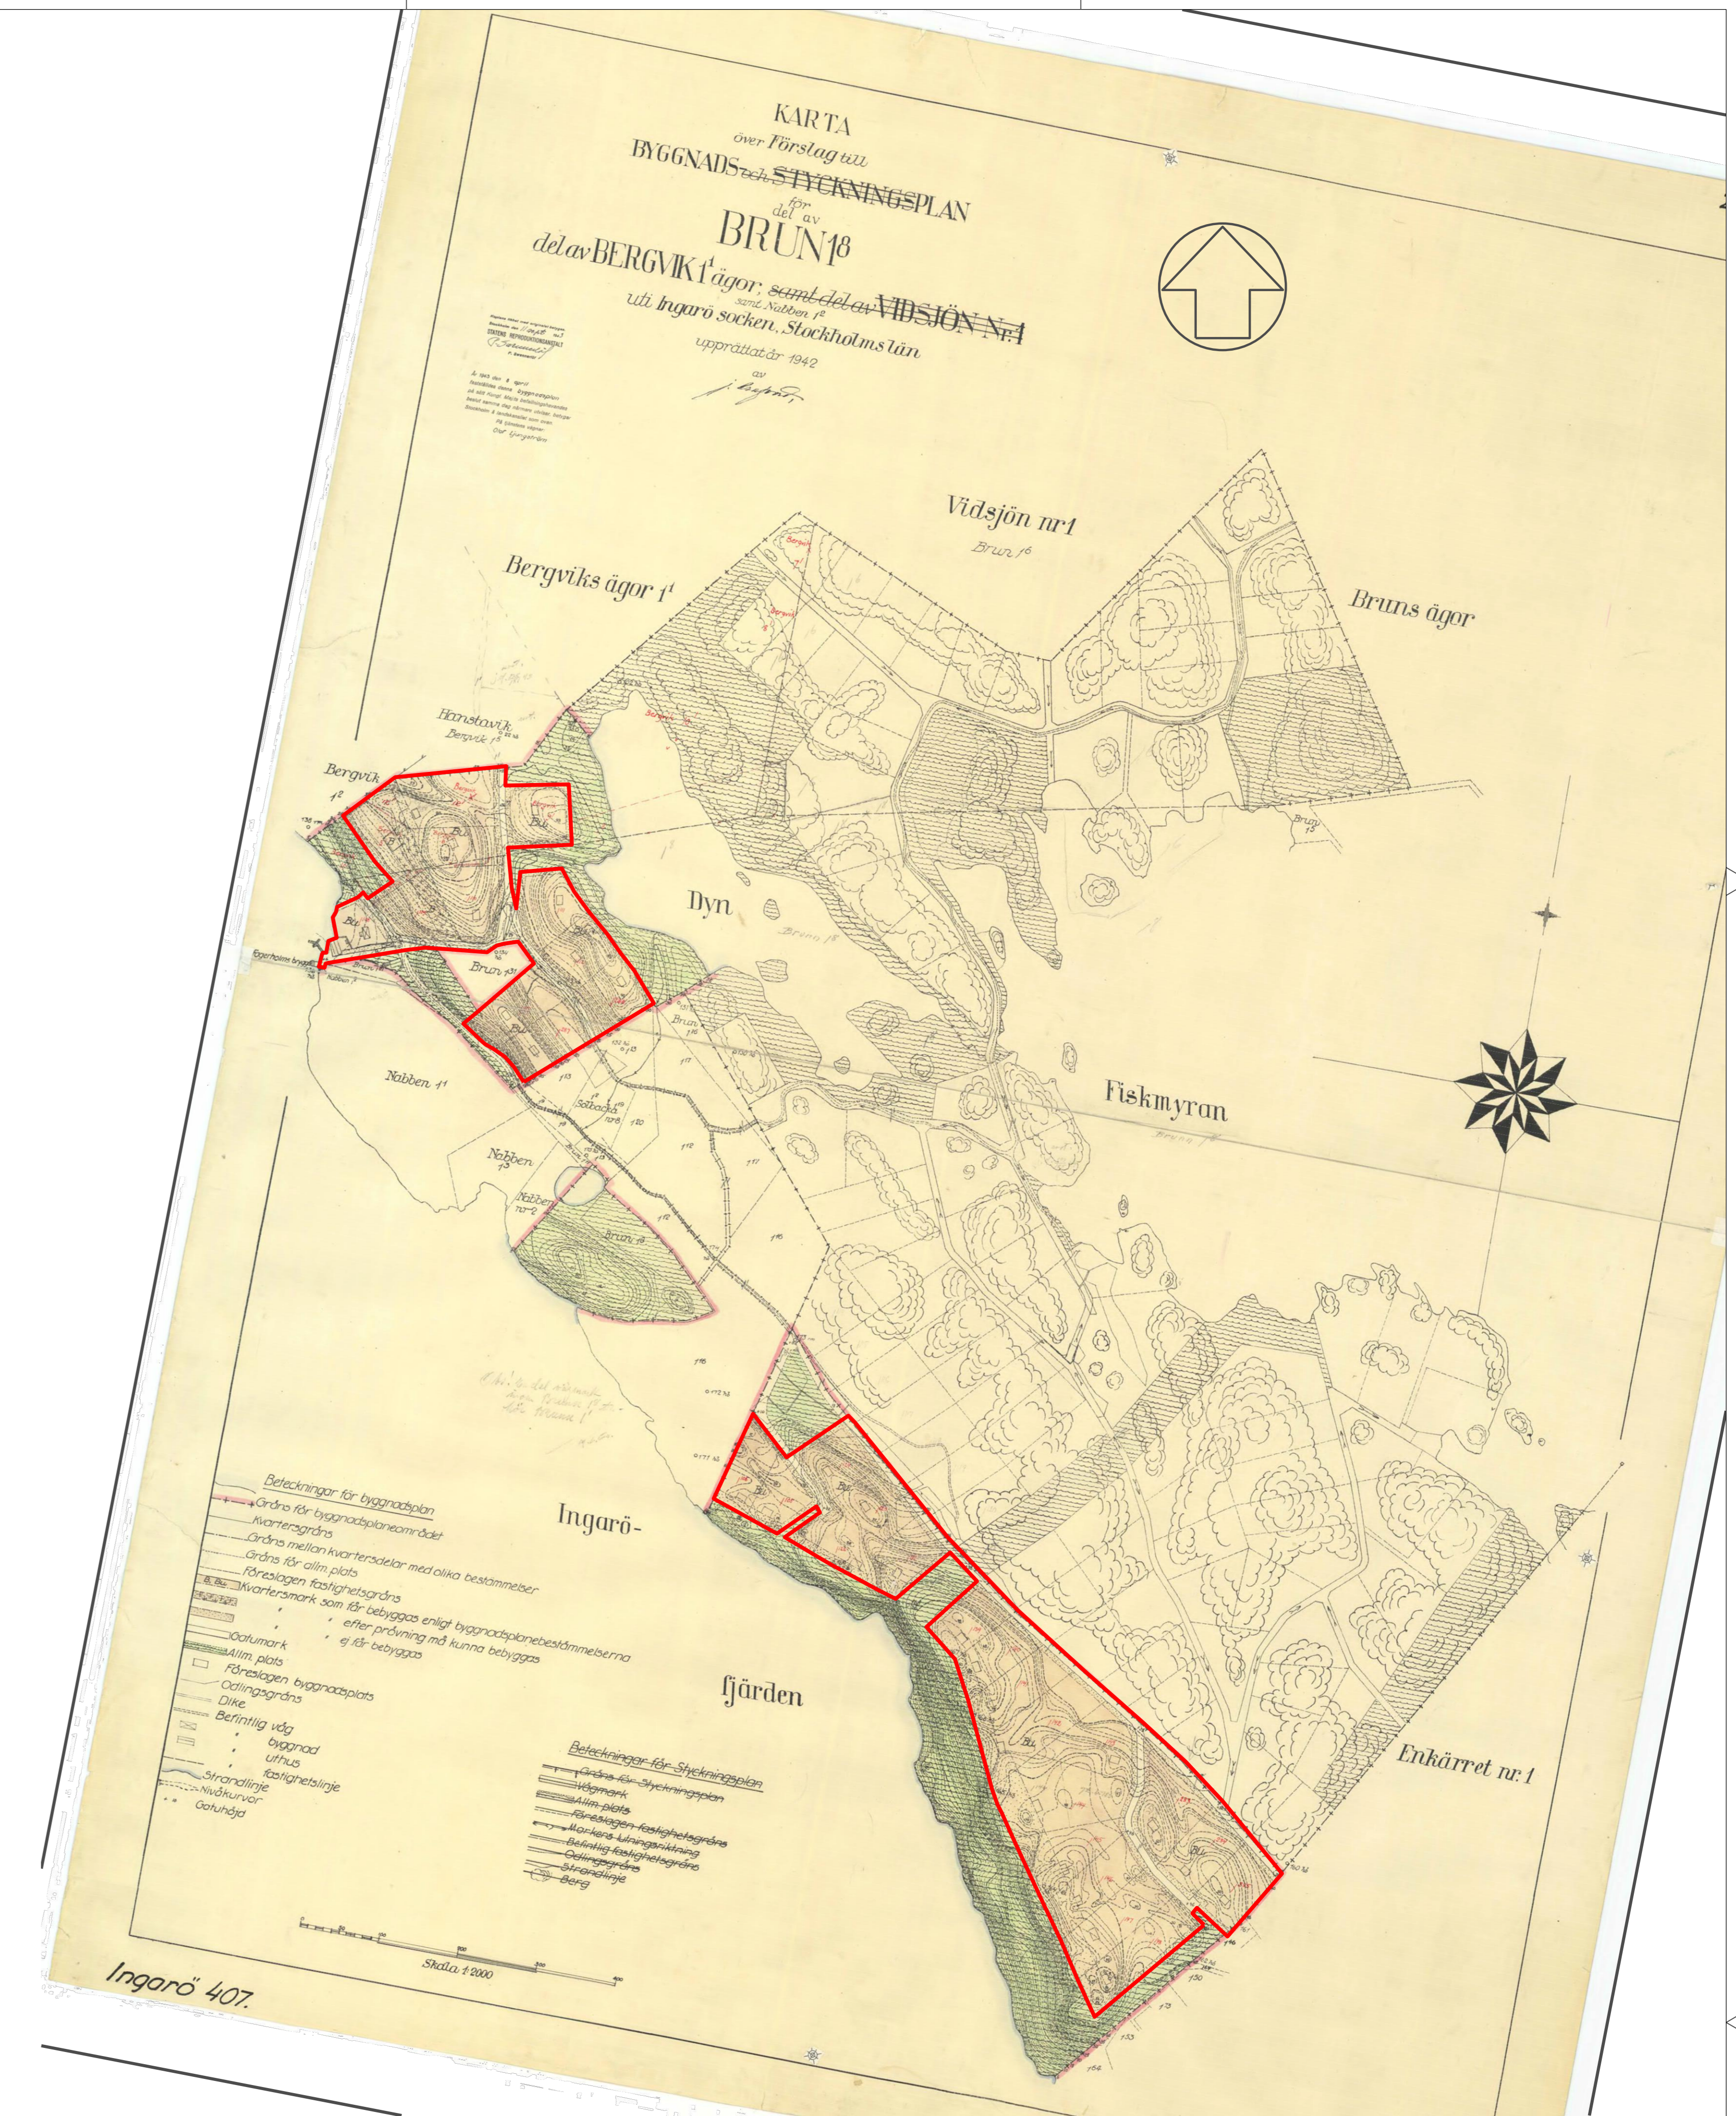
KARTA
över Förslag till
BYGGNADS och STYCKNINGSPLAN
för
del av
BRUN $1^8$
del av BERGVIK $1^1$ ägor; samt del av VIDSJÖN Nr 1
samt Nabben $1^2$
uti Ingarö socken, Stockholms län
upprättad år 1942
av
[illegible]

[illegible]

Vidsjön nr 1
Brun $1^6$
Bergviks ägor $1^1$
Bruns ägor
Hanstavik
Bergvik $1^{22}$
Bergvik
$1^2$
Dyn
Brun $1^8$
Brun $1^{31}$
Brun
Nabben $1^1$
Sälbacka
Nabben $1^3$
Nabben nr 2
Fiskmyran
Brun $1^5$
Ingarö-
fjärden
Enkärret nr. 1

Beteckningar för byggnadsplan
Gräns för byggnadsplaneområdet
Kvartersgräns
Gräns mellan kvartersdelar med olika bestämmelser
Gräns för allm. plats
Föreslagen fastighetsgräns
Kvartersmark som får bebyggas enligt byggnadsplanebestämmelserna
" efter prövning må kunna bebyggas
" ej får bebyggas
Gatumark
Allm. plats
Föreslagen byggnadsplats
Odlingsgräns
Dike
Befintlig väg
" byggnad
uthus
fastighetslinje
Strandlinje
Nivåkurvor
Gatuhöjd

Beteckningar för Styckningsplan
Gräns för Styckningsplan
Vägmark
Allm. plats
Föreslagen fastighetsgräns
Markens lutningsriktning
Befintlig fastighetsgräns
Odlingsgräns
Strandlinje
Berg

Skala 1:2000
Ingarö 407.